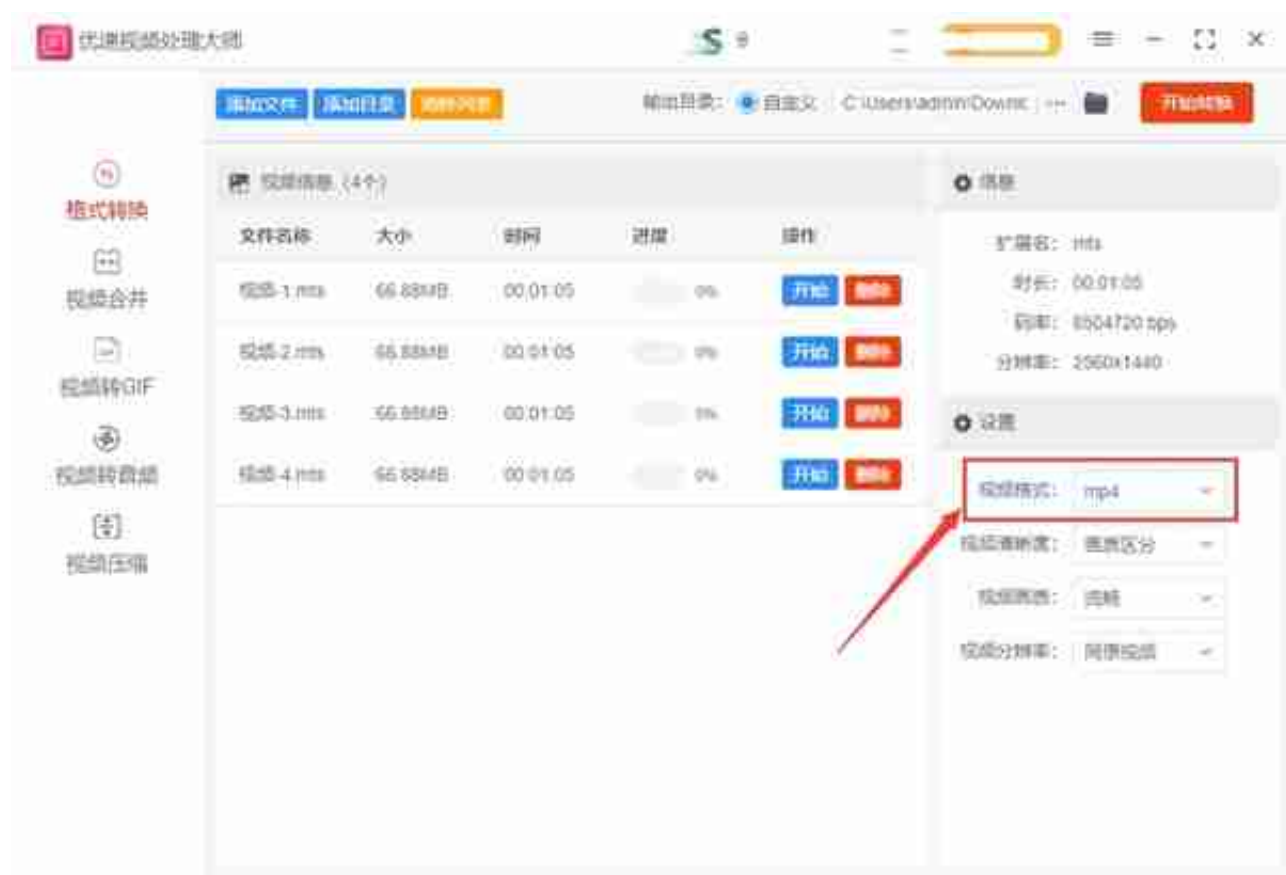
优速视频处理大师

添加文件 添加目录 清空列表

输出目录: 自定义 C:\Users\admin\Downlo ···

开始转换

格式转换
视频合并
视频转GIF
视频转音频
视频压缩

视频信息 (4个)

| 文件名称 | 大小 | 时间 | 进度 | 操作 |
|---|---|---|---|---|
| 视频-1.mts | 66.88MB | 00:01:05 | 0% | 开始 删除 |
| 视频-2.mts | 66.88MB | 00:01:05 | 0% | 开始 删除 |
| 视频-3.mts | 66.88MB | 00:01:05 | 0% | 开始 删除 |
| 视频-4.mts | 66.88MB | 00:01:05 | 0% | 开始 删除 |

信息

扩展名: mts
时长: 00:01:05
码率: 8504720 bps
分辨率: 2560x1440

设置

视频格式: mp4
视频清晰度: 画质区分
视频画质: 流畅
视频分辨率: 同原视频